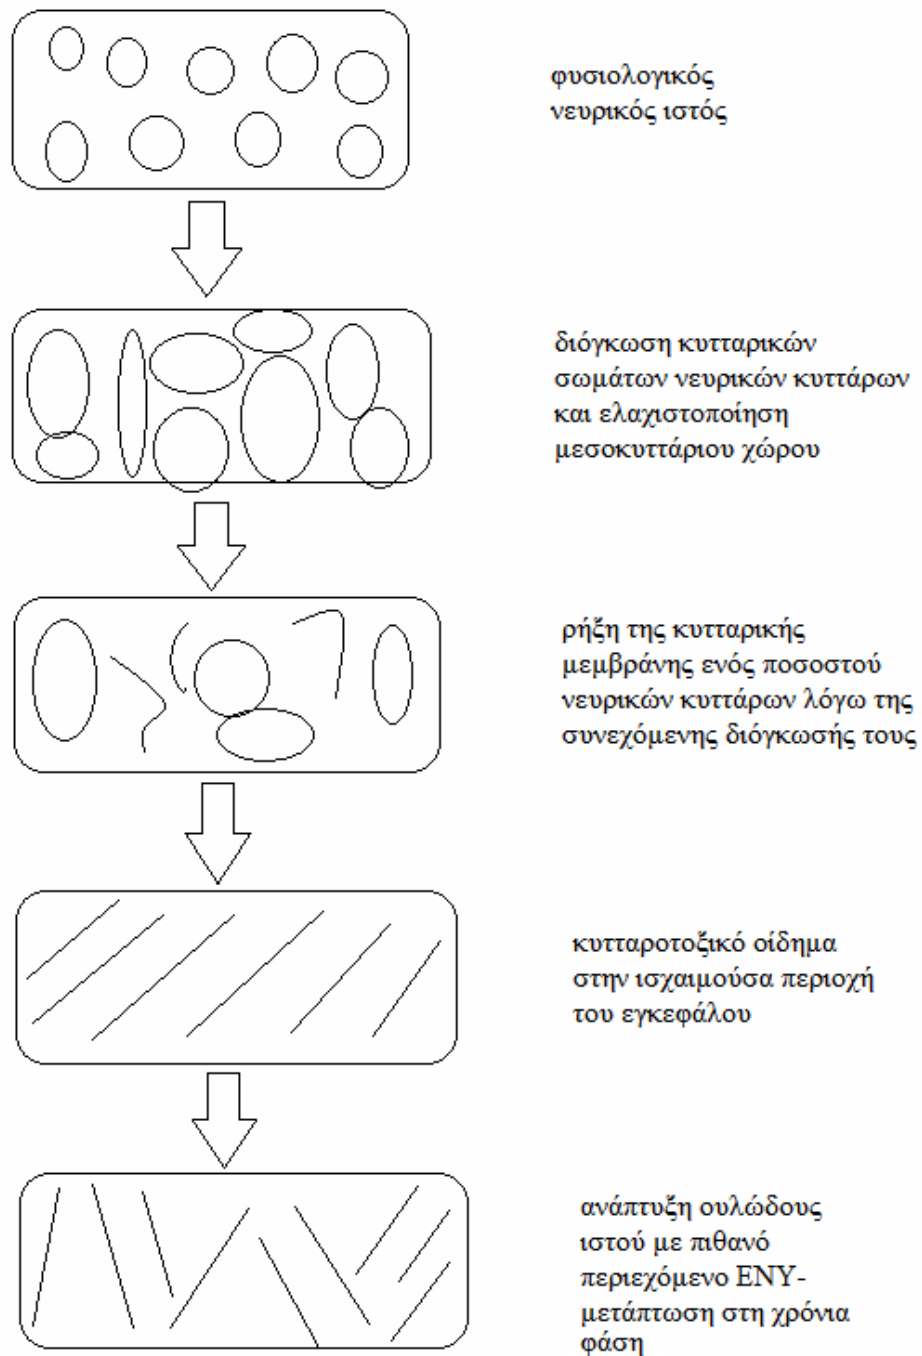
φυσιολογικός νευρικός ιστός

διόγκωση κυτταρικών σωμάτων νευρικών κυττάρων και ελαχιστοποίηση μεσοκυττάριου χώρου

ρήξη της κυτταρικής μεμβράνης ενός ποσοστού νευρικών κυττάρων λόγω της συνεχόμενης διόγκωσής τους

κυτταροτοξικό οίδημα στην ισχαιμούσα περιοχή του εγκεφάλου

ανάπτυξη ουλώδους ιστού με πιθανό περιεχόμενο ΕΝΥ- μετάπτωση στη χρόνια φάση